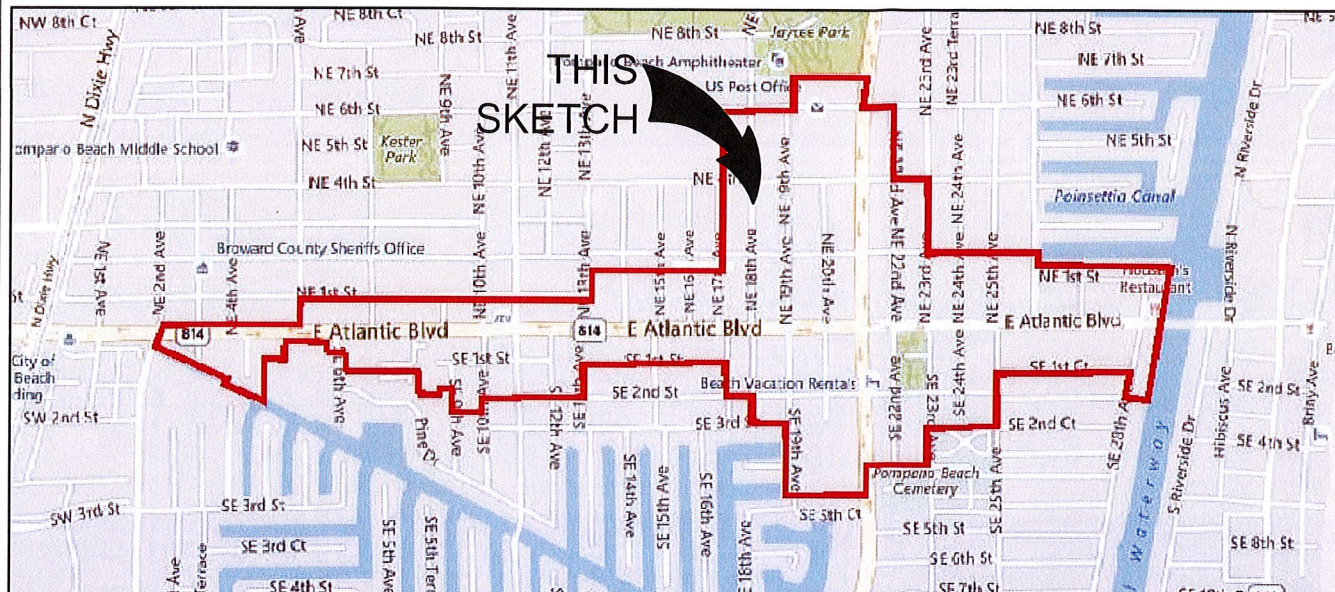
NW 8th Ct
NE 8th Ct
NE 8th St
Jaycee Park
NE 8th St
Pompano Beach Amphitheater
THIS SKETCH
NE 7th St
US Post Office
NE 7th St
NE 6th St
NE 6th St
NE 5th St
Kester Park
NE 5th St
Pompano Beach Middle School
NE 4th St
N Dixie Hwy
NE 9th Ave
NE 10th Ave
NE 11th Ave
NE 12th Ave
NE 13th Ave
Poinsettia Canal
N Riverside Dr
Broward County Sheriffs Office
NE 1st Ave
NE 2nd Ave
NE 4th Ave
NE 15th Ave
NE 16th Ave
NE 17th Ave
NE 18th Ave
NE 19th Ave
NE 19th Ave
NE 20th Ave
NE 22nd Ave
NE 23rd Ave
NE 24th Ave
NE 25th Ave
NE 23rd Terrace
NE 1st St
NE 1st St
Houston's Restaurant
814
E Atlantic Blvd
814
E Atlantic Blvd
E Atlantic Blvd
City of Pompano Beach
SE 1st St
SE 1st St
SE 1st Ct
SW 2nd St
6th Ave
SE 2nd St
Beach Vacation Rentals
SE 2nd St
SE 4th St
Pine Ct
SE 10th Ave
SE 12th Ave
SE 3rd St
SE 19th Ave
SE 22nd Ave
SE 23rd Ave
SE 24th Ave
SE 2nd Ct
SE 28th Ave
Hibiscus Ave
Briny Ave
SE 25th Ave
Pompano Beach Cemetery
SW 3rd St
SE 3rd St
SE 14th Ave
SE 15th Ave
SE 16th Ave
SE 18th Ave
SE 5th Ct
SE 5th St
SE 3rd Ct
SE 5th Ave
SE 5th Terrace
SE 6th St
SE 8th St
SE 4th St
SE 7th St
Waterway
S Riverside Dr